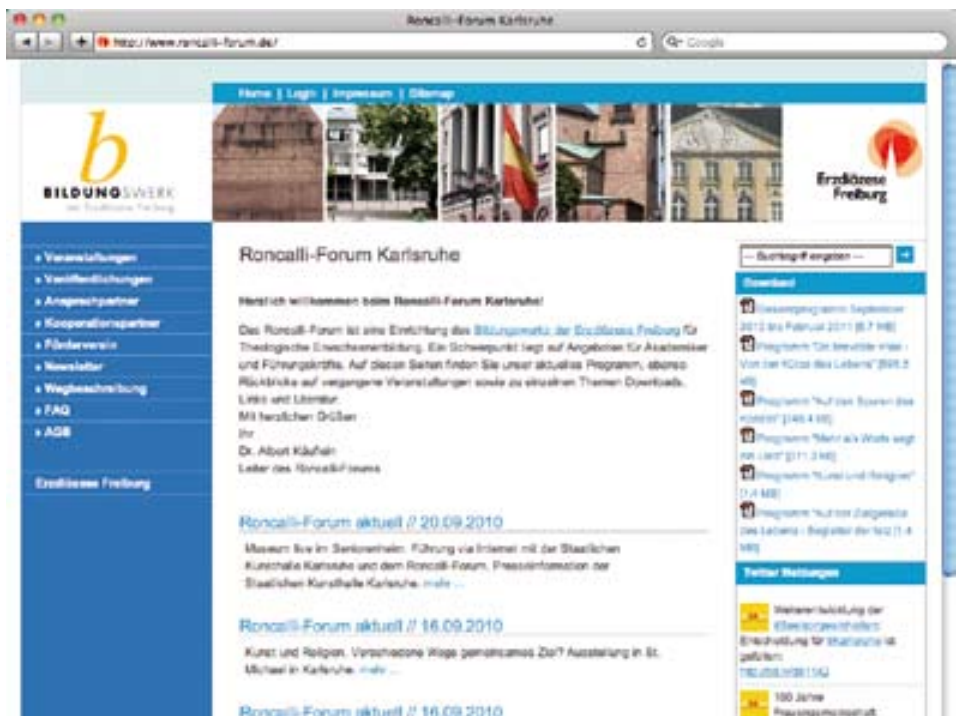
Roncalli-Forum Karlsruhe

http://www.roncalli-forum.de/

Google

Home | Login | Impressum | Sitemap

b

BILDUNGSWERK

der Erzdiözese Freiburg

Erzdiözese Freiburg

» Veranstaltungen
» Veröffentlichungen
» Ansprechpartner
» Kooperationspartner
» Förderverein
» Newsletter
» Wegbeschreibung
» FAQ
» AGB

Erzdiözese Freiburg

Roncalli-Forum Karlsruhe

Herzlich willkommen beim Roncalli-Forum Karlsruhe!

Das Roncalli-Forum ist eine Einrichtung des Bildungswerks der Erzdiözese Freiburg für Theologische Erwachsenenbildung. Ein Schwerpunkt liegt auf Angeboten für Akademiker und Führungskräfte. Auf diesen Seiten finden Sie unser aktuelles Programm, ebenso Rückblicke auf vergangene Veranstaltungen sowie zu einzelnen Themen Downloads, Links und Literatur.
Mit herzlichen Grüßen
Ihr
Dr. Albert Käuflein
Leiter des Roncalli-Forums

Roncalli-Forum aktuell // 20.09.2010

Museum live im Seniorenheim: Führung via Internet mit der Staatlichen Kunsthalle Karlsruhe und dem Roncalli-Forum. Presseinformation der Staatlichen Kunsthalle Karlsruhe. mehr ...

Roncalli-Forum aktuell // 16.09.2010

Kunst und Religion. Verschiedene Wege gemeinsames Ziel? Ausstellung in St. Michael in Karlsruhe. mehr ...

Roncalli-Forum aktuell // 16.09.2010

-- Suchbegriff eingeben --

Download

Gesamtprogramm September 2010 bis Februar 2011 [6.7 MB]

Programm "Ein bewußter Halt - Von der Kunst des Lebens" [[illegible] KB]

Programm "Auf den Spuren des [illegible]" [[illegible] KB]

Programm "Mehr als Worte sagt ein Lied" [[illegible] KB]

Programm "Kunst und Religion" [1.4 MB]

Programm "Auf den Zielgeraden des Lebens - Begleiter der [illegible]" [1.4 MB]

Twitter Meldungen

Weitere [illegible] der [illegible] Erzdiözese für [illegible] ist gefallen: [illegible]

100 Jahre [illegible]